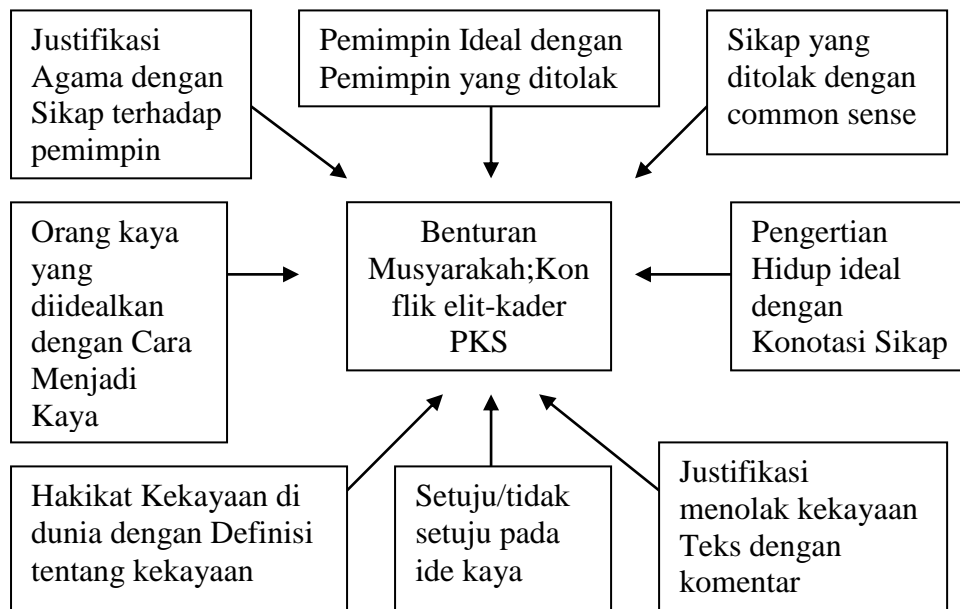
Justifikasi Agama dengan Sikap terhadap pemimpin

Pemimpin Ideal dengan Pemimpin yang ditolak

Sikap yang ditolak dengan common sense

Orang kaya yang diidealkan dengan Cara Menjadi Kaya

Benturan Musyarakah;Konflik elit-kader PKS

Pengertian Hidup ideal dengan Konotasi Sikap

Hakikat Kekayaan di dunia dengan Definisi tentang kekayaan

Setuju/tidak setuju pada ide kaya

Justifikasi menolak kekayaan Teks dengan komentar